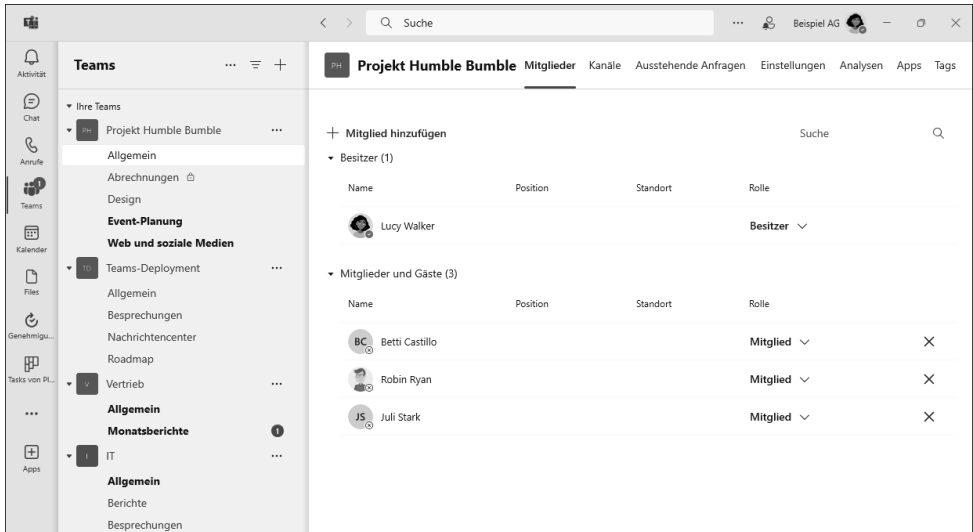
Suche ··· Beispiel AG

Aktivität
Chat
Anrufe
Teams
Kalender
Files
Genehmigu...
Tasks von Pl...
···
Apps

Teams ···

Ihre Teams
PH Projekt Humble Bumble ···
Allgemein
Abrechnungen
Design
Event-Planung
Web und soziale Medien
TD Teams-Deployment ···
Allgemein
Besprechungen
Nachrichtencenter
Roadmap
V Vertrieb ···
Allgemein
Monatsberichte 1
I IT ···
Allgemein
Berichte
Besprechungen

PH Projekt Humble Bumble Mitglieder Kanäle Ausstehende Anfragen Einstellungen Analysen Apps Tags

+ Mitglied hinzufügen
Suche

Besitzer (1)

| Name | Position | Standort | Rolle |
|---|---|---|---|
| Lucy Walker | | | Besitzer |

Mitglieder und Gäste (3)

| Name | Position | Standort | Rolle |
|---|---|---|---|
| BC Betti Castillo | | | Mitglied |
| Robin Ryan | | | Mitglied |
| JS Juli Stark | | | Mitglied |